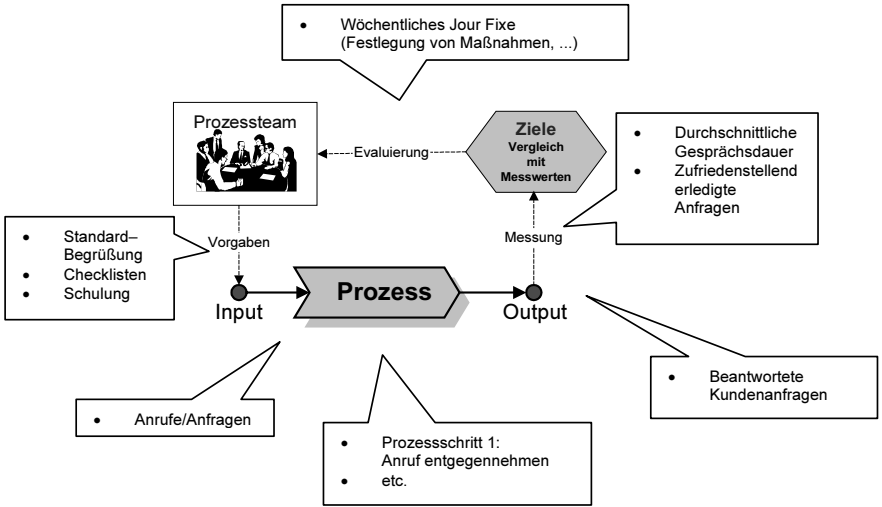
• Wöchentliches Jour Fixe (Festlegung von Maßnahmen, ...)

Prozessteam

Ziele
Vergleich mit Messwerten

Evaluierung

• Durchschnittliche Gesprächsdauer
• Zufriedenstellend erledigte Anfragen

• Standard–Begrüßung
• Checklisten
• Schulung

Vorgaben

Messung

Input

Prozess

Output

• Anrufe/Anfragen

• Prozessschritt 1: Anruf entgegennehmen
• etc.

• Beantwortete Kundenanfragen